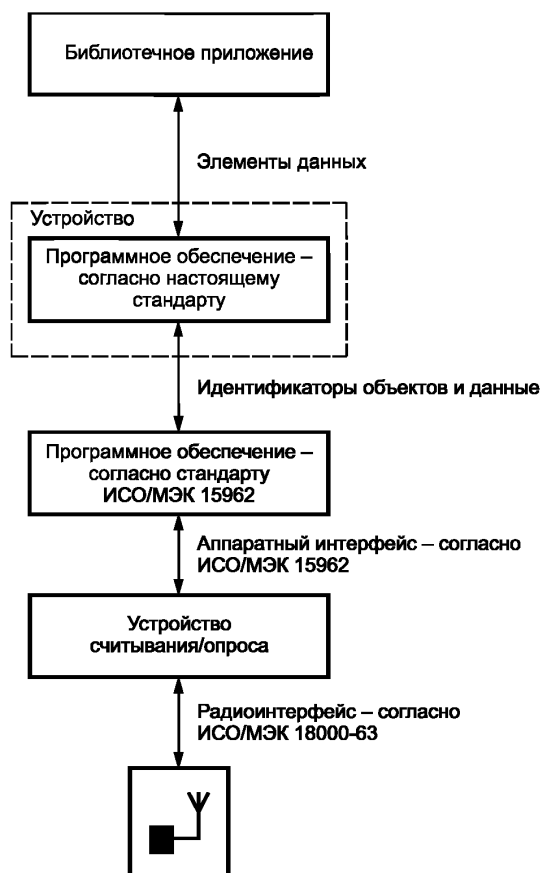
Библиотечное приложение

Элементы данных

Устройство

Программное обеспечение – согласно настоящему стандарту

Идентификаторы объектов и данные

Программное обеспечение – согласно стандарту ИСО/МЭК 15962

Аппаратный интерфейс – согласно ИСО/МЭК 15962

Устройство считывания/опроса

Радиоинтерфейс – согласно ИСО/МЭК 18000-63